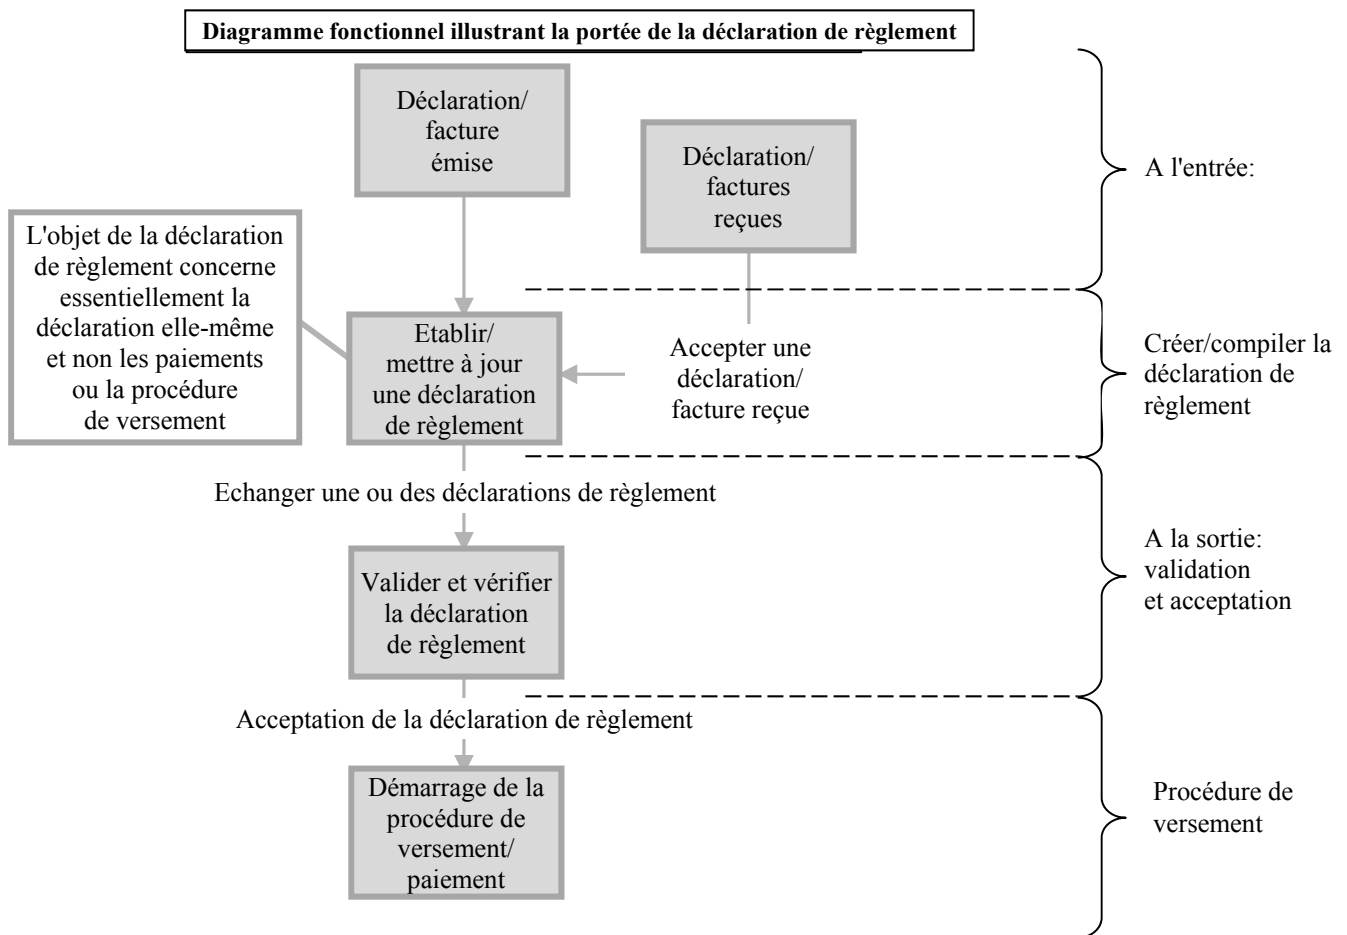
Diagramme fonctionnel illustrant la portée de la déclaration de règlement

Déclaration/ facture émise

Déclaration/ factures reçues

A l'entrée:

L'objet de la déclaration de règlement concerne essentiellement la déclaration elle-même et non les paiements ou la procédure de versement

Etablir/ mettre à jour une déclaration de règlement

Accepter une déclaration/ facture reçue

Créer/compiler la déclaration de règlement

Echanger une ou des déclarations de règlement

Valider et vérifier la déclaration de règlement

A la sortie: validation et acceptation

Acceptation de la déclaration de règlement

Démarrage de la procédure de versement/ paiement

Procédure de versement